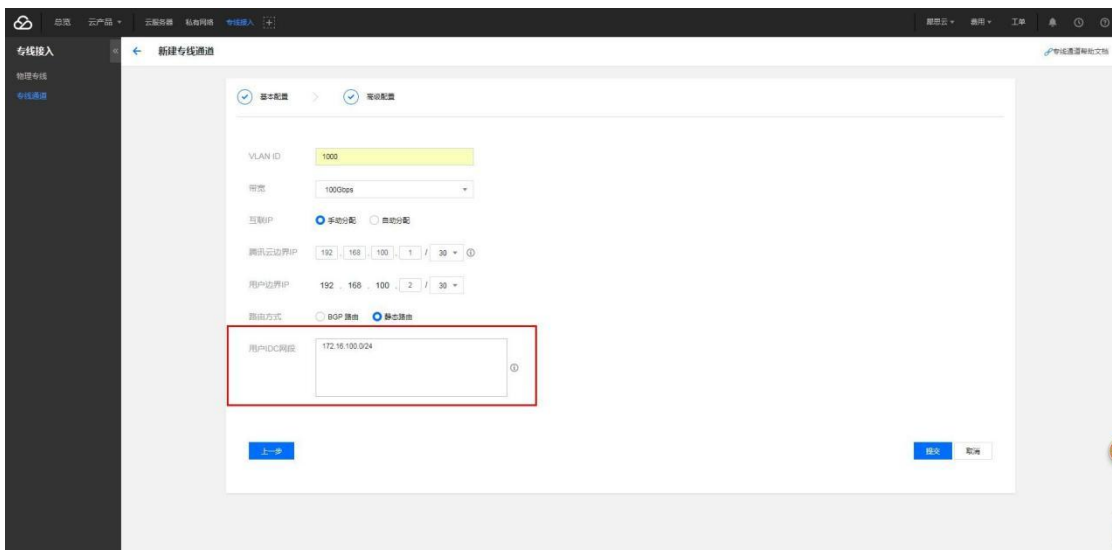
总览 云产品 云服务器 私有网络 专线接入 +

腾讯云 费用 工单

专线接入

物理专线

专线通道

← 新建专线通道

专线通道帮助文档

基本配置 高级配置

VLAN ID 1000

带宽 100Gbps

互联IP 手动分配 自动分配

腾讯云边界IP 192 . 168 . 100 . 1 / 30

用户边界IP 192 . 168 . 100 . 2 / 30

路由方式 BGP 路由 静态路由

用户IDC网段 172.16.100.0/24

上一步

提交 取消